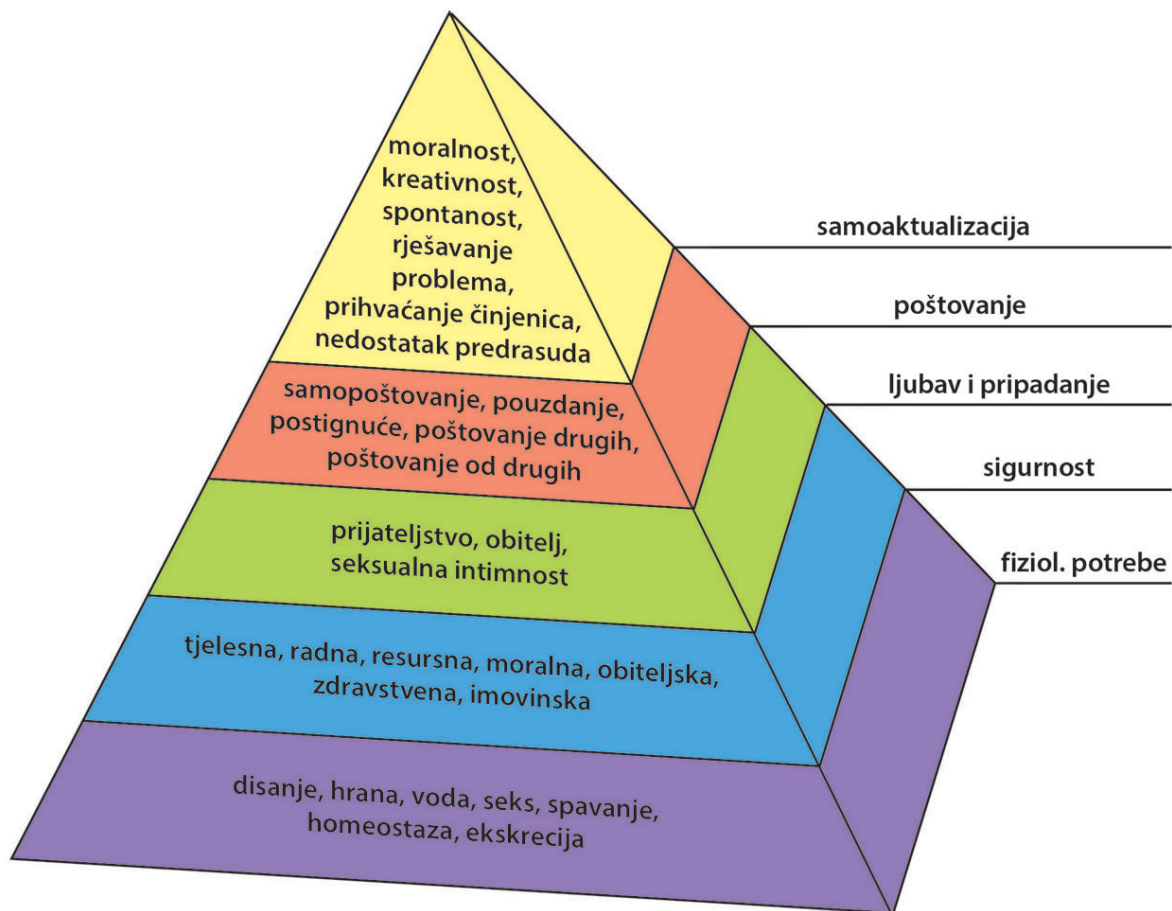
moralnost, kreativnost, spontanost, rješavanje problema, prihvaćanje činjenica, nedostatak predrasuda

samopoštovanje, pouzdanje, postignuće, poštovanje drugih, poštovanje od drugih

prijateljstvo, obitelj, seksualna intimnost

tjelesna, radna, resursna, moralna, obiteljska, zdravstvena, imovinska

disanje, hrana, voda, seks, spavanje, homeostaza, ekskrecija

samoaktualizacija

poštovanje

ljubav i pripadanje

sigurnost

fiziol. potrebe